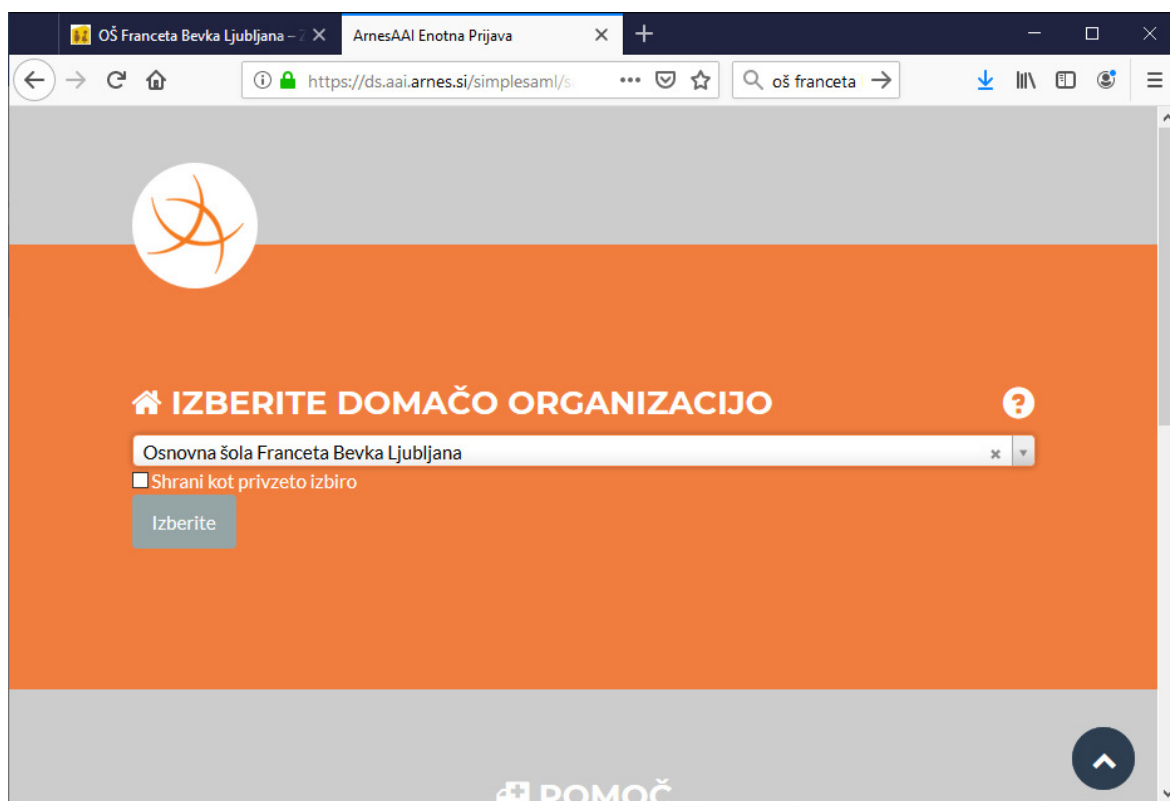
OŠ Franceta Bevka Ljubljana – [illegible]

ArnesAAI Enotna Prijava

https://ds.aai.arnes.si/simplesaml/s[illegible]

oš franceta

IZBERITE DOMAČO ORGANIZACIJO

Osnovna šola Franceta Bevka Ljubljana

Shrani kot privzeto izbiro

Izberite

POMOČ